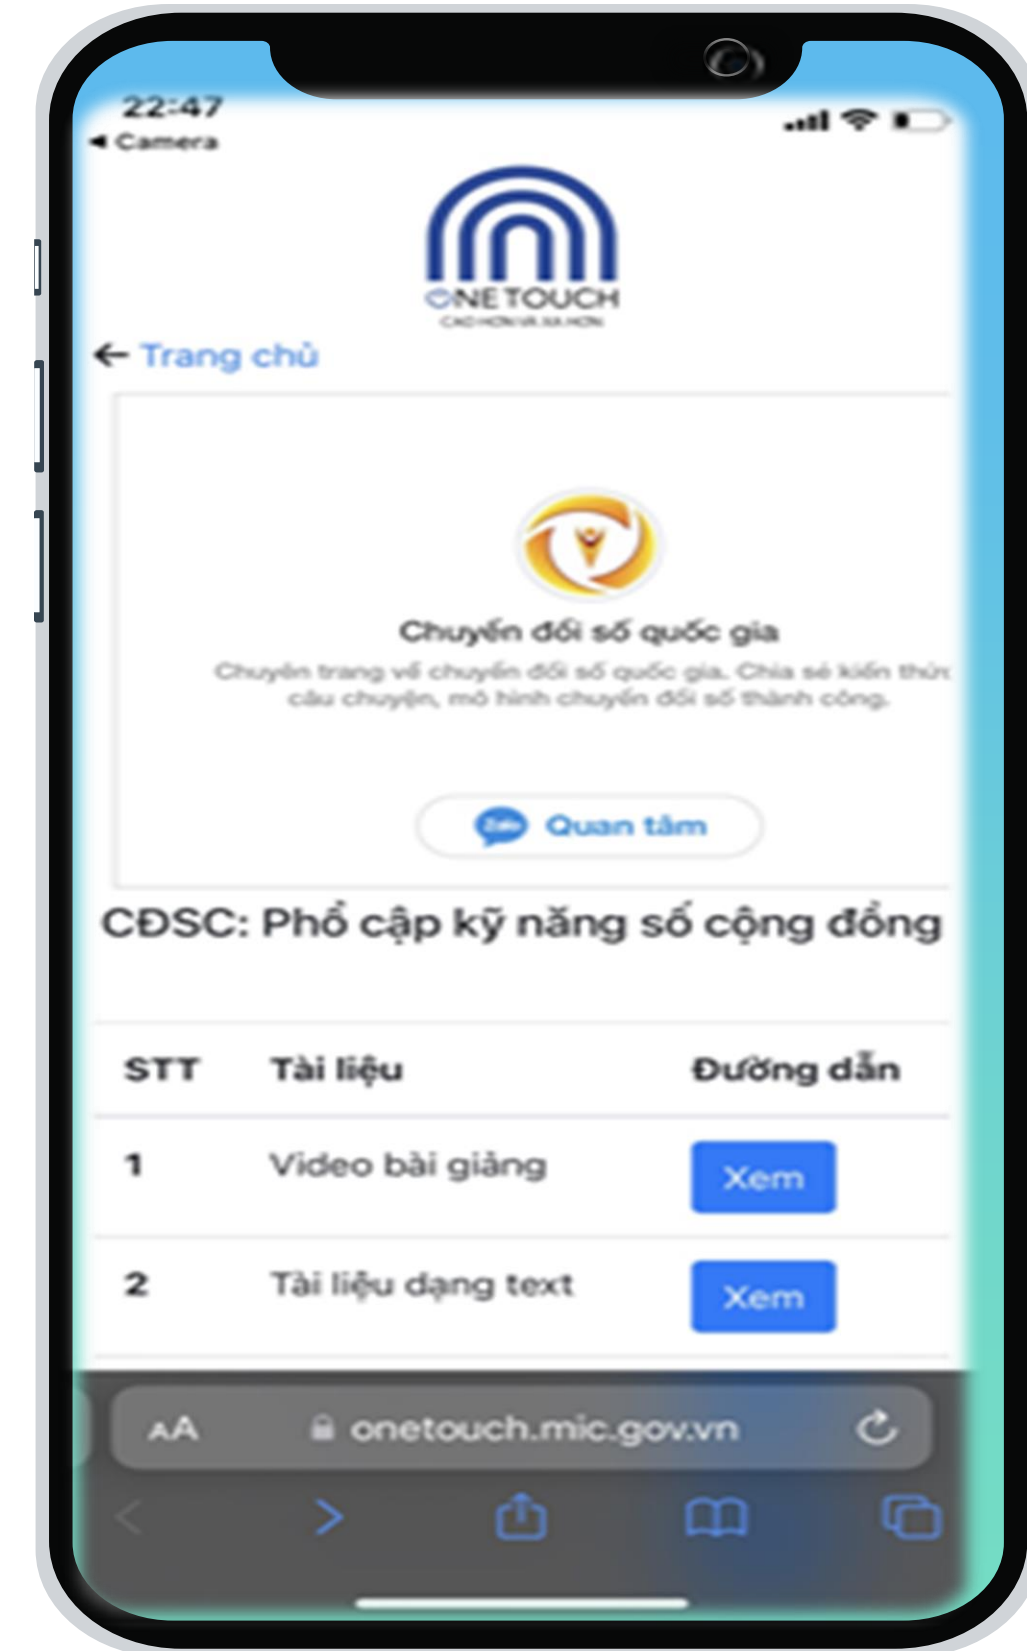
22:47
◂ Camera

ONETOUCH
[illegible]

← Trang chủ

Chuyển đổi số quốc gia
Chuyên trang về chuyển đổi số quốc gia. Chia sẻ kiến thức câu chuyện, mô hình chuyển đổi số thành công.

Quan tâm

CĐSC: Phổ cập kỹ năng số cộng đồng

| STT | Tài liệu | Đường dẫn |
|---|---|---|
| 1 | Video bài giảng | Xem |
| 2 | Tài liệu dạng text | Xem |

AA onetouch.mic.gov.vn